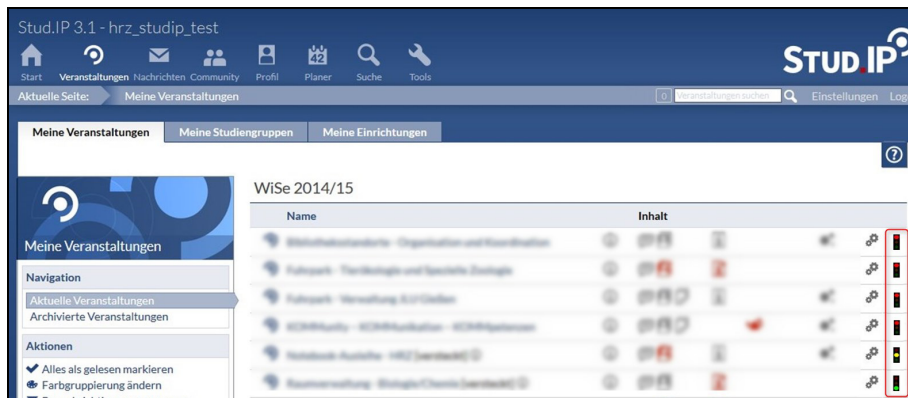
Stud.IP 3.1 - hrz_studip_test

Start Veranstaltungen Nachrichten Community Profil Planer Suche Tools

STUD.IP

Aktuelle Seite: Meine Veranstaltungen

0 Veranstaltungen suchen Einstellungen Log

Meine Veranstaltungen Meine Studiengruppen Meine Einrichtungen

Meine Veranstaltungen

Navigation
Aktuelle Veranstaltungen
Archivierte Veranstaltungen

Aktionen
Alles als gelesen markieren
Farbgruppierung ändern

WiSe 2014/15

| Name | Inhalt |
|---|---|
| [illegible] | |
| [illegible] | |
| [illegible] | |
| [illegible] | |
| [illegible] | |
| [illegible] | |